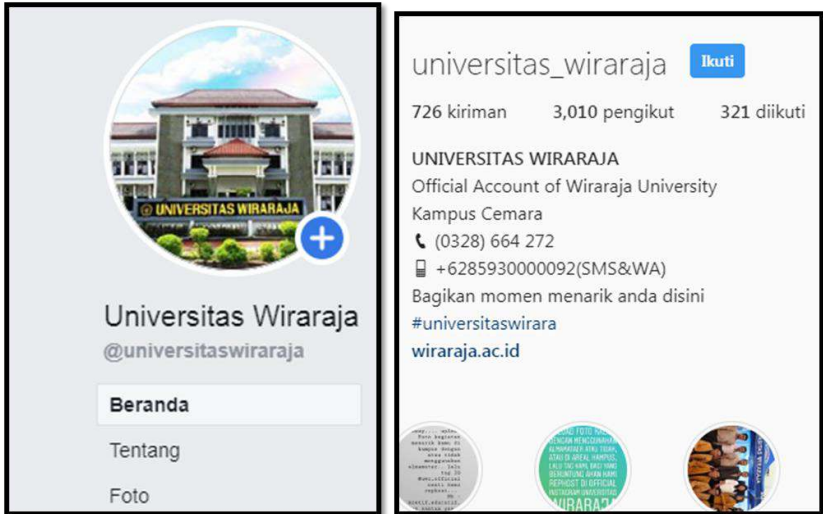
UNIVERSITAS WIRARAJA

Universitas Wiraraja
@universitaswiraraja

Beranda
Tentang
Foto

universitas_wiraraja Ikuti

726 kiriman 3,010 pengikut 321 diikuti

UNIVERSITAS WIRARAJA
Official Account of Wiraraja University
Kampus Cemara
(0328) 664 272
+6285930000092(SMS&WA)
Bagikan momen menarik anda disini
#universitaswirara
wiraraja.ac.id

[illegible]